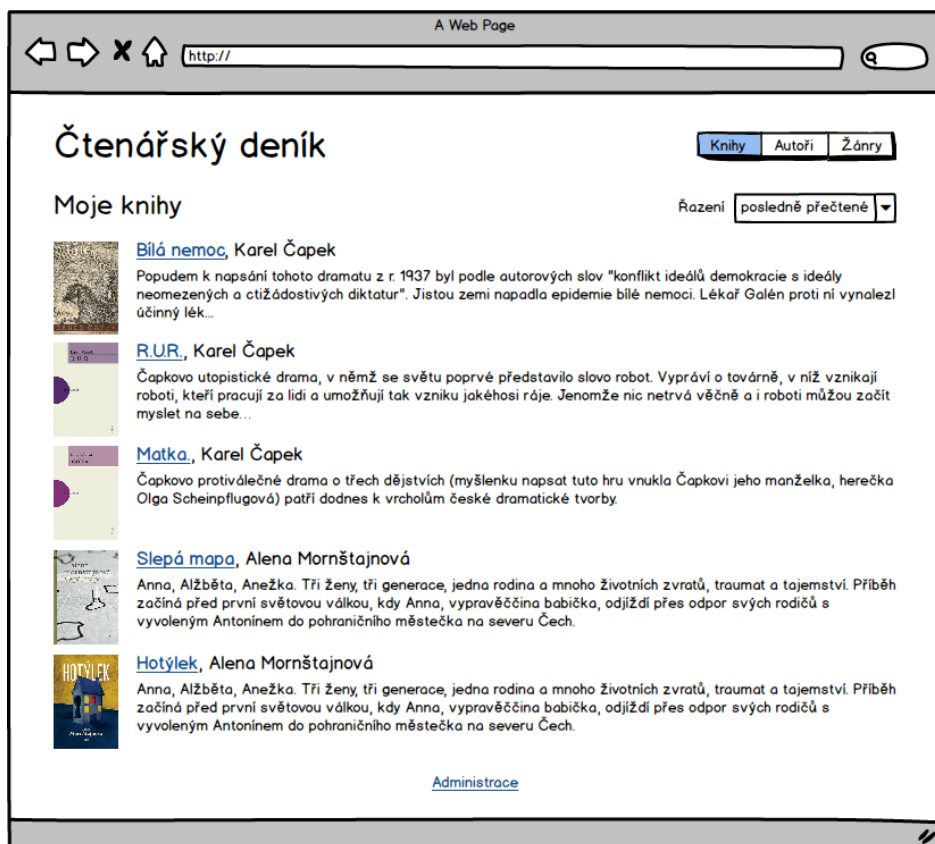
A Web Page

http://

Čtenářský deník

Knihy | Autoři | Žánry

Moje knihy

Řazení posledně přečtené

Bílá nemoc, Karel Čapek
Popudem k napsání tohoto dramatu z r. 1937 byl podle autorových slov "konflikt ideálů demokracie s ideály neomezených a ctižádostivých diktatur". Jistou zemi napadla epidemie bílé nemoci. Lékař Galén proti ní vynalezl účinný lék...

R.U.R., Karel Čapek
Čapkovo utopistické drama, v němž se světu poprvé představilo slovo robot. Vypráví o továrně, v níž vznikají roboti, kteří pracují za lidi a umožňují tak vzniku jakéhosi ráje. Jenomže nic netrvá věčně a i roboti můžou začít myslet na sebe...

Matka., Karel Čapek
Čapkovo protiválečné drama o třech dějstvích (myšlenku napsat tuto hru vnukla Čapkovi jeho manželka, herečka Olga Scheinpflugová) patří dodnes k vrcholům české dramatické tvorby.

Slepá mapa, Alena Mornštajnová
Anna, Alžběta, Anežka. Tři ženy, tři generace, jedna rodina a mnoho životních zvratů, traumat a tajemství. Příběh začíná před první světovou válkou, kdy Anna, vypravěččina babička, odjíždí přes odpor svých rodičů s vyvoleným Antonínem do pohraničního městečka na severu Čech.

HOTÝLEK

Hotýlek, Alena Mornštajnová
Anna, Alžběta, Anežka. Tři ženy, tři generace, jedna rodina a mnoho životních zvratů, traumat a tajemství. Příběh začíná před první světovou válkou, kdy Anna, vypravěččina babička, odjíždí přes odpor svých rodičů s vyvoleným Antonínem do pohraničního městečka na severu Čech.

Administrace